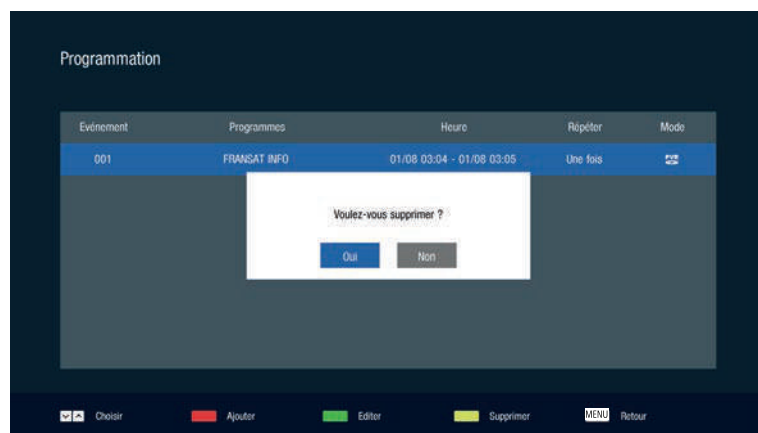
Programmation

| Evénement | Programmes | Heure | Répéter | Mode |
|---|---|---|---|---|
| 001 | FRANSAT INFO | 01/08 03:04 - 01/08 03:05 | Une fois | |

Voulez-vous supprimer ?

Oui Non

Choisir Ajouter Editer Supprimer MENU Retour